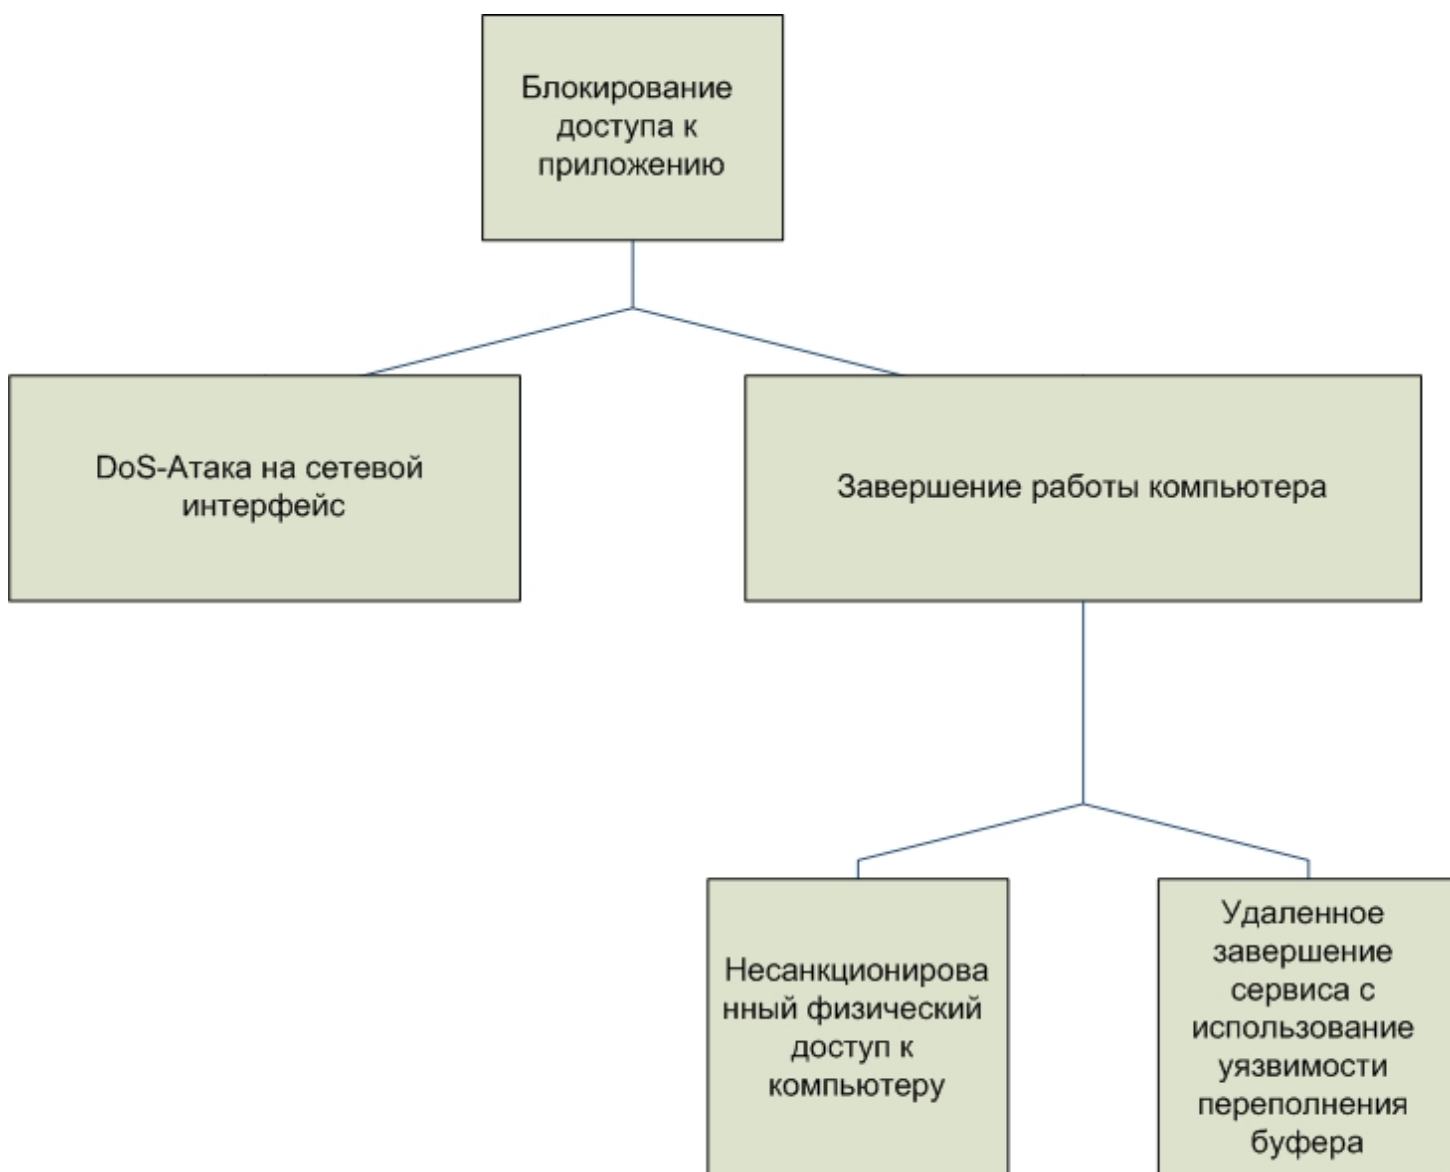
Блокирование доступа к приложению

DoS-Атака на сетевой интерфейс

Завершение работы компьютера

Несанкционированный физический доступ к компьютеру

Удаленное завершение сервиса с использование уязвимости переполнения буфера